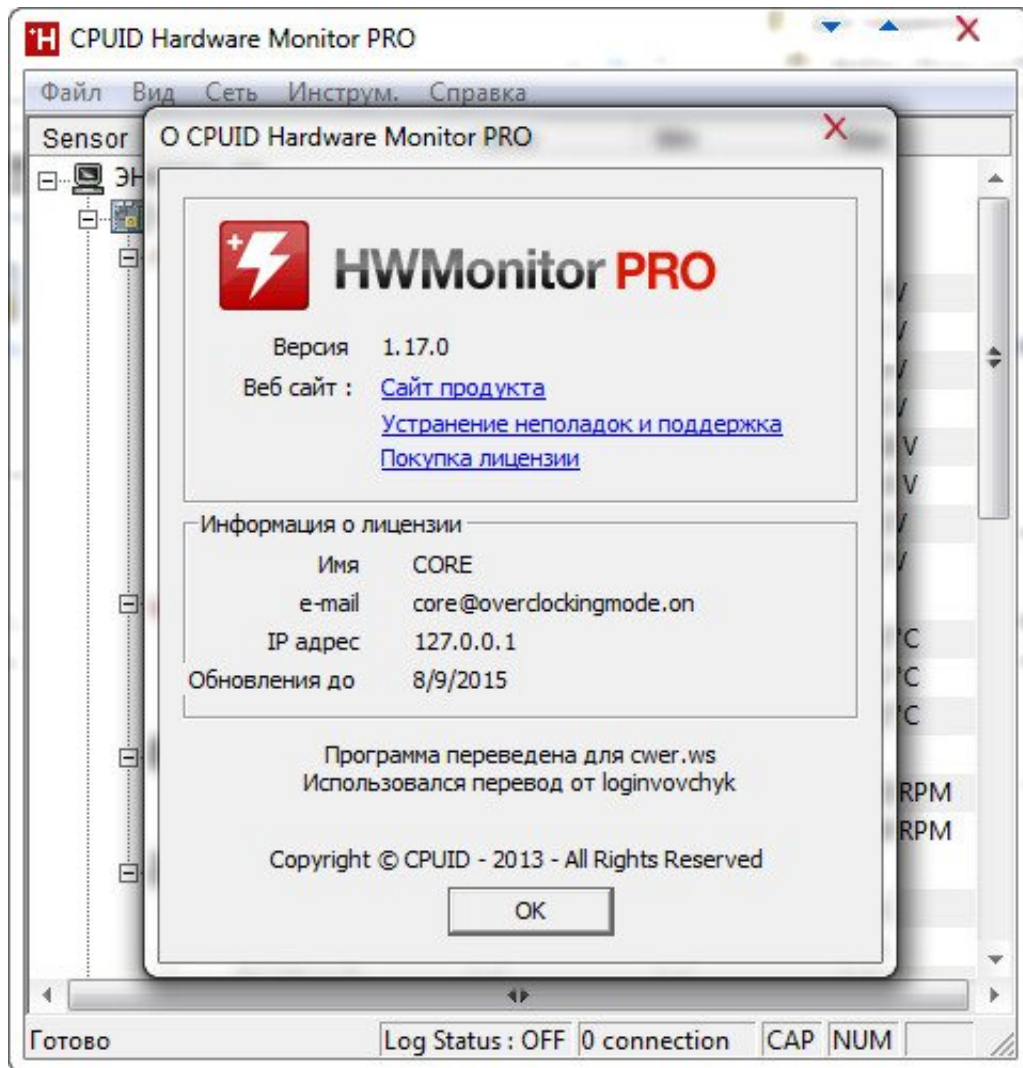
CPUID Hardware Monitor PRO

Файл Вид Сеть Инструм. Справка

Sensor

ЭН

О CPUID Hardware Monitor PRO

HWMonitor PRO

Версия 1.17.0
Веб сайт : Сайт продукта
Устранение неполадок и поддержка
Покупка лицензии

Информация о лицензии
Имя CORE
e-mail core@overclockingmode.on
IP адрес 127.0.0.1
Обновления до 8/9/2015

Программа переведена для cwer.ws
Использовался перевод от loginvovchyk

Copyright © CPUID - 2013 - All Rights Reserved

OK

V
V
V
V
V
V
V
V
°C
°C
°C
RPM
RPM

Готово | Log Status : OFF | 0 connection | CAP | NUM